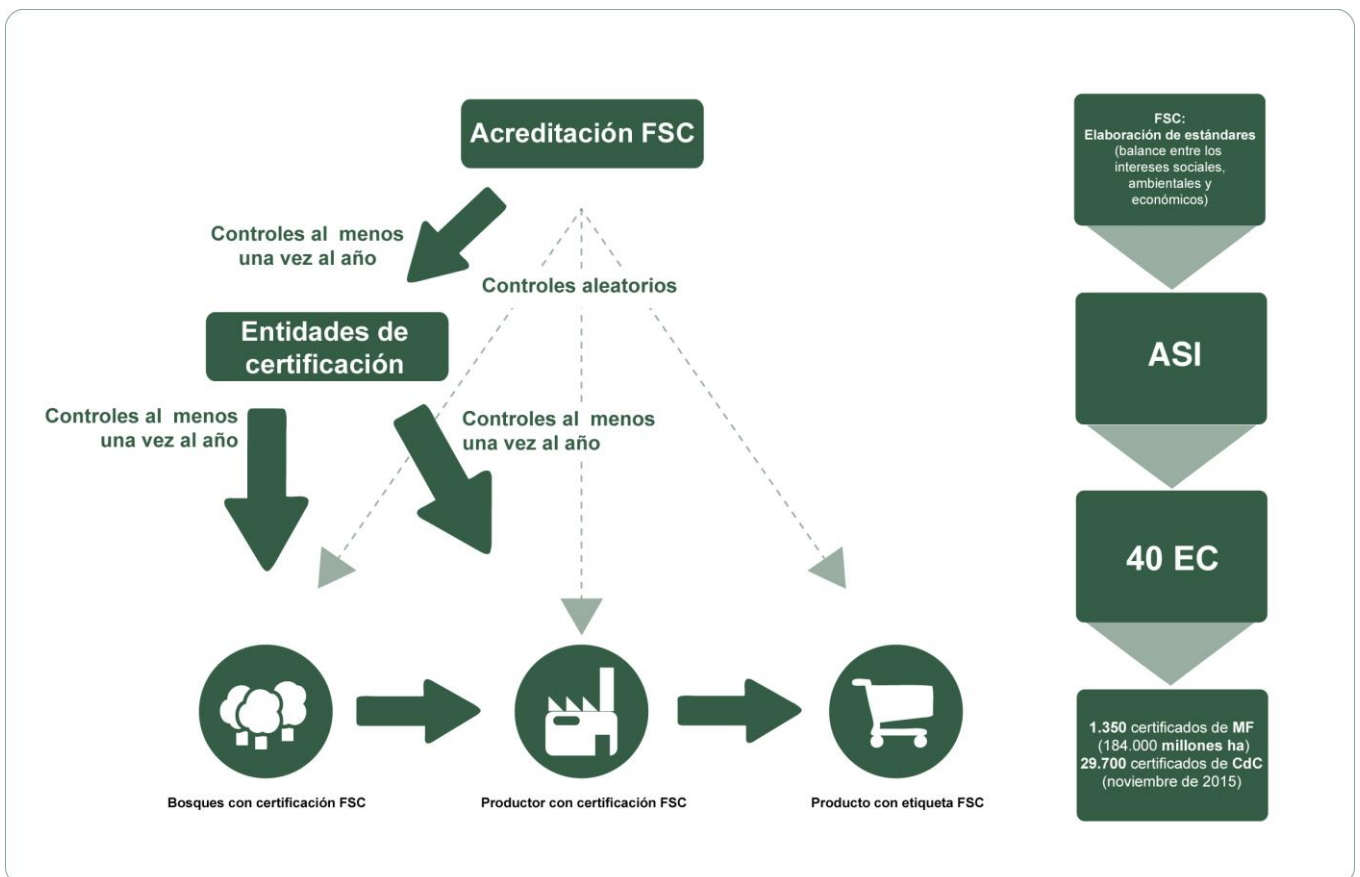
Acreditación FSC

Controles al menos una vez al año

Controles aleatorios

Entidades de certificación

Controles al menos una vez al año

Controles al menos una vez al año

Bosques con certificación FSC

Productor con certificación FSC

Producto con etiqueta FSC

FSC:
Elaboración de estándares
(balance entre los intereses sociales, ambientales y económicos)

ASI

40 EC

1.350 certificados de MF
(184.000 millones ha)
29.700 certificados de CdC
(noviembre de 2015)